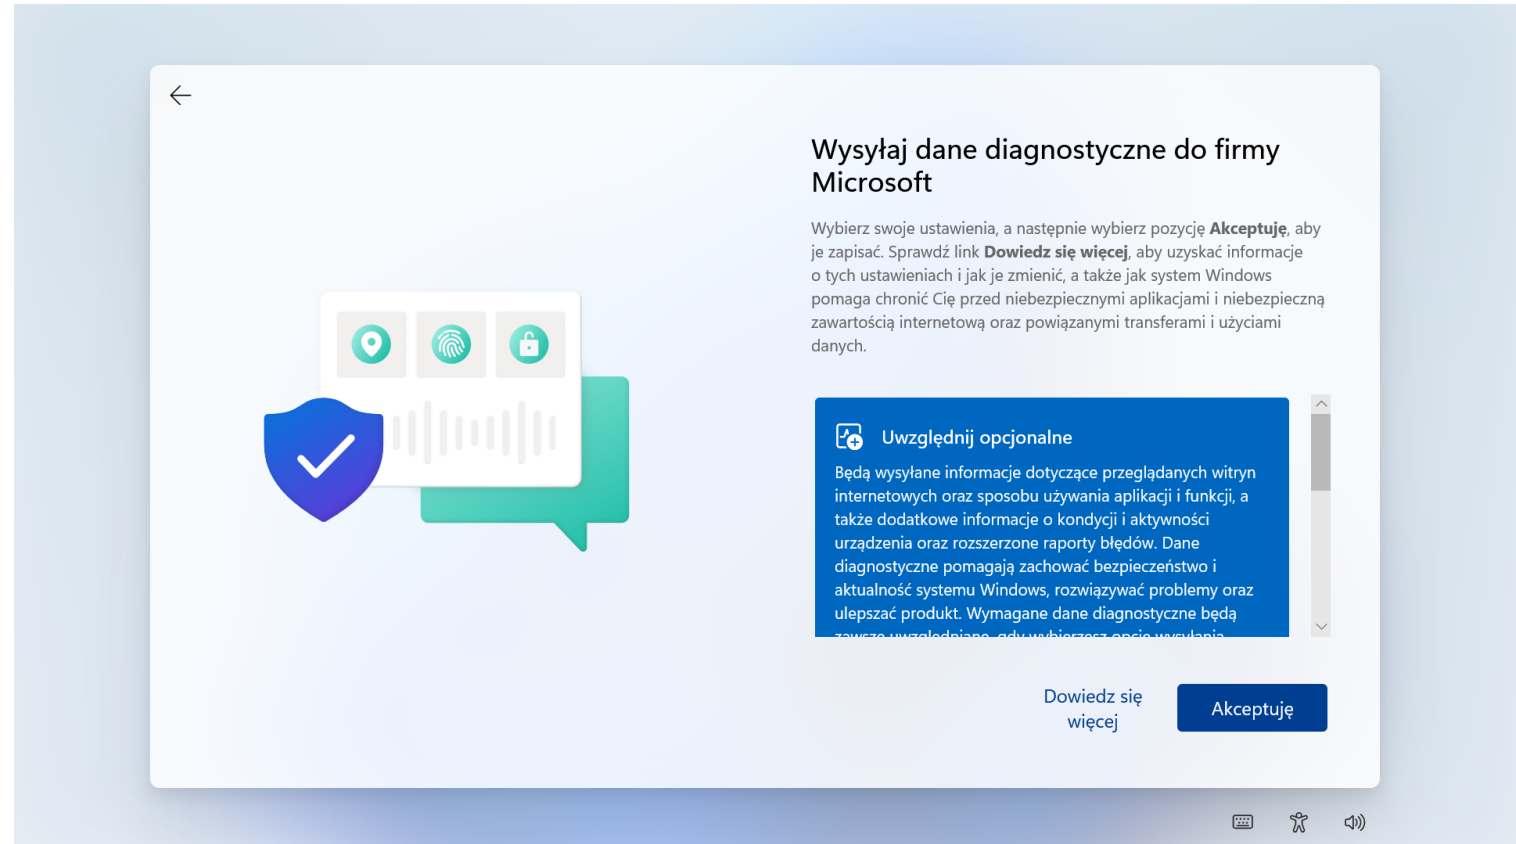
Wysyłaj dane diagnostyczne do firmy Microsoft

Wybierz swoje ustawienia, a następnie wybierz pozycję **Akceptuję**, aby je zapisać. Sprawdź link **Dowiedz się więcej**, aby uzyskać informacje o tych ustawieniach i jak je zmienić, a także jak system Windows pomaga chronić Cię przed niebezpiecznymi aplikacjami i niebezpieczną zawartością internetową oraz powiązanymi transferami i użyciami danych.

Uwzględnij opcjonalne

Będą wysyłane informacje dotyczące przeglądanych witryn internetowych oraz sposobu używania aplikacji i funkcji, a także dodatkowe informacje o kondycji i aktywności urządzenia oraz rozszerzone raporty błędów. Dane diagnostyczne pomagają zachować bezpieczeństwo i aktualność systemu Windows, rozwiązywać problemy oraz ulepszać produkt. Wymagane dane diagnostyczne będą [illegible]

Dowiedz się więcej

Akceptuję